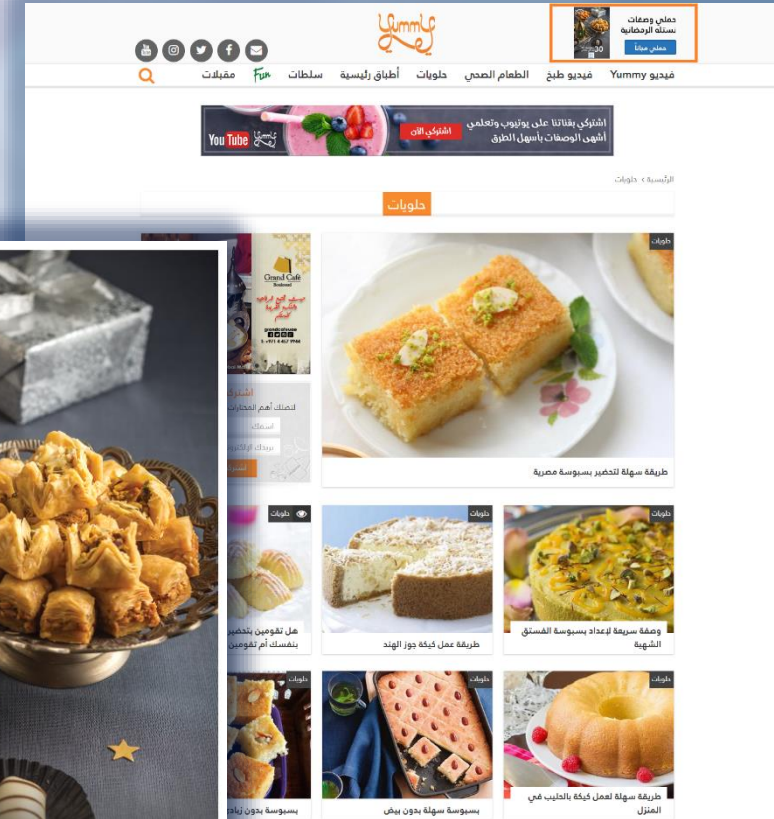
Yummy

حملي وصفات
نستله الرمضانية
حملي مجانا

فيديو Yummy فيديو طبخ الطعام الصحي حلويات أطباق رئيسية سلطات Fun مقبلات

اشتركي بقناتنا على يوتيوب وتعلمي
أشهى الوصفات بأسهل الطرق
اشتركي الآن
YouTube

الرئيسية › حلويات

حلويات

حلويات
طريقة سهلة لتحضير بسبوسة مصرية

Grand Café

اشترك
لتصلك أهم المختارات
اسمك
بريدك الإلكتروني

حلويات
وصفة سريعة لإعداد بسبوسة الفستق الشهية

حلويات
طريقة عمل كيكة جوز الهند

حلويات
هل تقومين بتحضير
بنفسك أم تقومين

حلويات
طريقة سهلة لعمل كيكة بالحليب في المنزل

حلويات
بسبوسة سهلة بدون بيض

حلويات
بسبوسة بدون زبا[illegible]